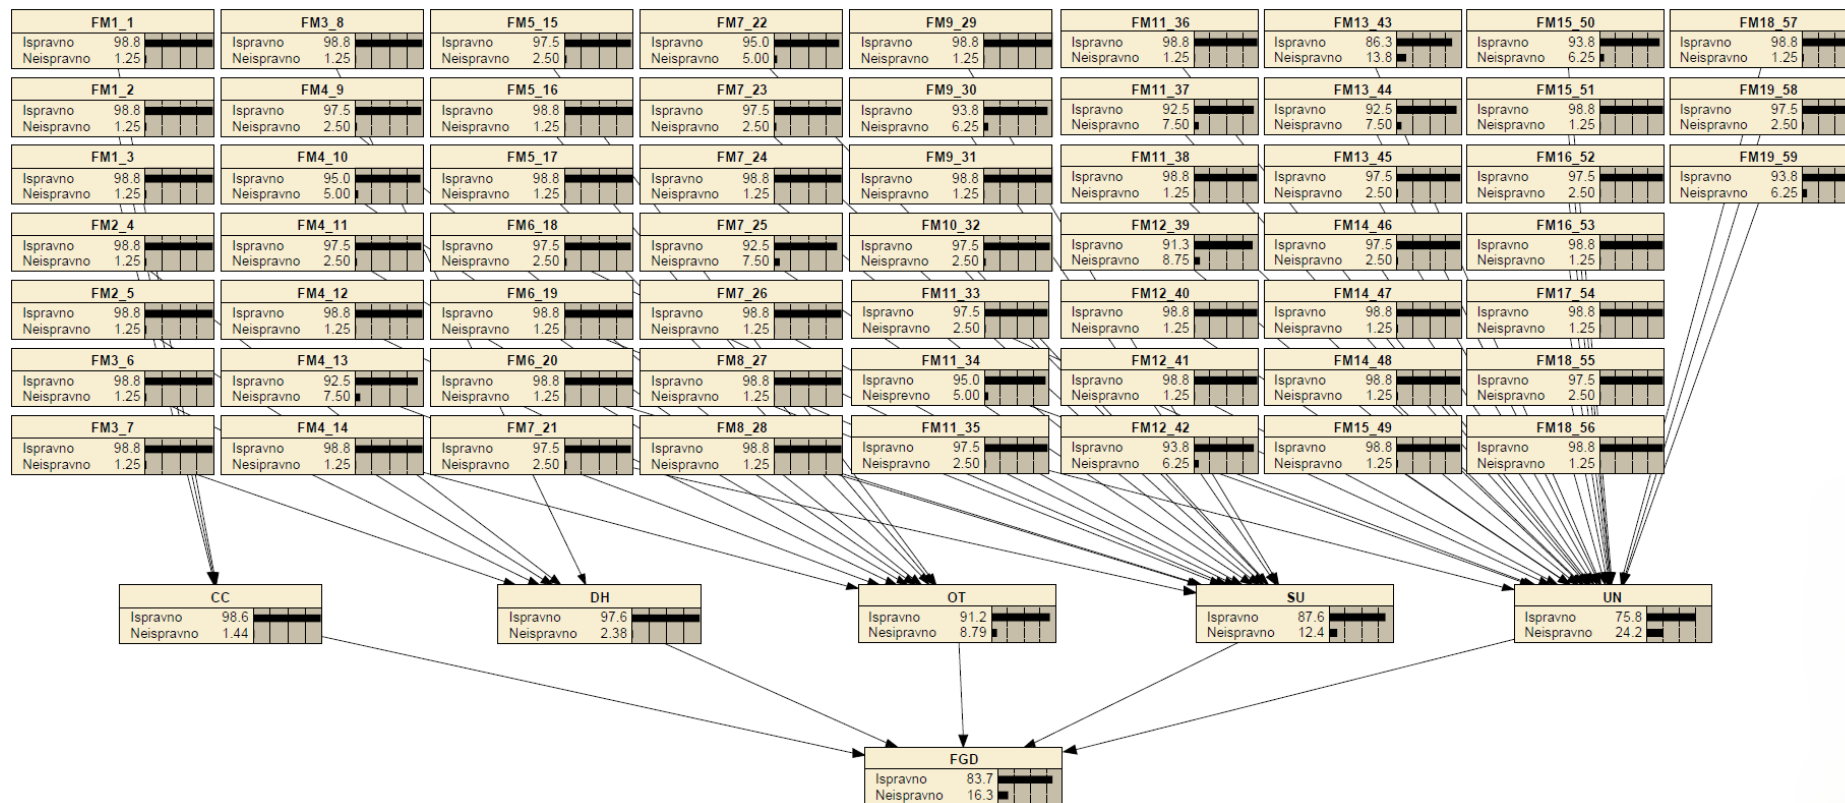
FM1_1
Ispravno 98.8
Neispravno 1.25

FM3_8
Ispravno 98.8
Neispravno 1.25

FM5_15
Ispravno 97.5
Neispravno 2.50

FM7_22
Ispravno 95.0
Neispravno 5.00

FM9_29
Ispravno 98.8
Neispravno 1.25

FM11_36
Ispravno 98.8
Neispravno 1.25

FM13_43
Ispravno 86.3
Neispravno 13.8

FM15_50
Ispravno 93.8
Neispravno 6.25

FM18_57
Ispravno 98.8
Neispravno 1.25

FM1_2
Ispravno 98.8
Neispravno 1.25

FM4_9
Ispravno 97.5
Neispravno 2.50

FM5_16
Ispravno 98.8
Neispravno 1.25

FM7_23
Ispravno 97.5
Neispravno 2.50

FM9_30
Ispravno 93.8
Neispravno 6.25

FM11_37
Ispravno 92.5
Neispravno 7.50

FM13_44
Ispravno 92.5
Neispravno 7.50

FM15_51
Ispravno 98.8
Neispravno 1.25

FM19_58
Ispravno 97.5
Neispravno 2.50

FM1_3
Ispravno 98.8
Neispravno 1.25

FM4_10
Ispravno 95.0
Neispravno 5.00

FM5_17
Ispravno 98.8
Neispravno 1.25

FM7_24
Ispravno 98.8
Neispravno 1.25

FM9_31
Ispravno 98.8
Neispravno 1.25

FM11_38
Ispravno 98.8
Neispravno 1.25

FM13_45
Ispravno 97.5
Neispravno 2.50

FM16_52
Ispravno 97.5
Neispravno 2.50

FM19_59
Ispravno 93.8
Neispravno 6.25

FM2_4
Ispravno 98.8
Neispravno 1.25

FM4_11
Ispravno 97.5
Neispravno 2.50

FM6_18
Ispravno 97.5
Neispravno 2.50

FM7_25
Ispravno 92.5
Neispravno 7.50

FM10_32
Ispravno 97.5
Neispravno 2.50

FM12_39
Ispravno 91.3
Neispravno 8.75

FM14_46
Ispravno 97.5
Neispravno 2.50

FM16_53
Ispravno 98.8
Neispravno 1.25

FM2_5
Ispravno 98.8
Neispravno 1.25

FM4_12
Ispravno 98.8
Neispravno 1.25

FM6_19
Ispravno 98.8
Neispravno 1.25

FM7_26
Ispravno 98.8
Neispravno 1.25

FM11_33
Ispravno 97.5
Neispravno 2.50

FM12_40
Ispravno 98.8
Neispravno 1.25

FM14_47
Ispravno 98.8
Neispravno 1.25

FM17_54
Ispravno 98.8
Neispravno 1.25

FM3_6
Ispravno 98.8
Neispravno 1.25

FM4_13
Ispravno 92.5
Neispravno 7.50

FM6_20
Ispravno 98.8
Neispravno 1.25

FM8_27
Ispravno 98.8
Neispravno 1.25

FM11_34
Ispravno 95.0
Neisprevno 5.00

FM12_41
Ispravno 98.8
Neispravno 1.25

FM14_48
Ispravno 98.8
Neispravno 1.25

FM18_55
Ispravno 97.5
Neispravno 2.50

FM3_7
Ispravno 98.8
Neispravno 1.25

FM4_14
Ispravno 98.8
Neispravno 1.25

FM7_21
Ispravno 97.5
Neispravno 2.50

FM8_28
Ispravno 98.8
Neispravno 1.25

FM11_35
Ispravno 97.5
Neispravno 2.50

FM12_42
Ispravno 93.8
Neispravno 6.25

FM15_49
Ispravno 98.8
Neispravno 1.25

FM18_56
Ispravno 98.8
Neispravno 1.25

CC
Ispravno 98.6
Neispravno 1.44

DH
Ispravno 97.6
Neispravno 2.38

OT
Ispravno 91.2
Neispravno 8.79

SU
Ispravno 87.6
Neispravno 12.4

UN
Ispravno 75.8
Neispravno 24.2

FGD
Ispravno 83.7
Neispravno 16.3